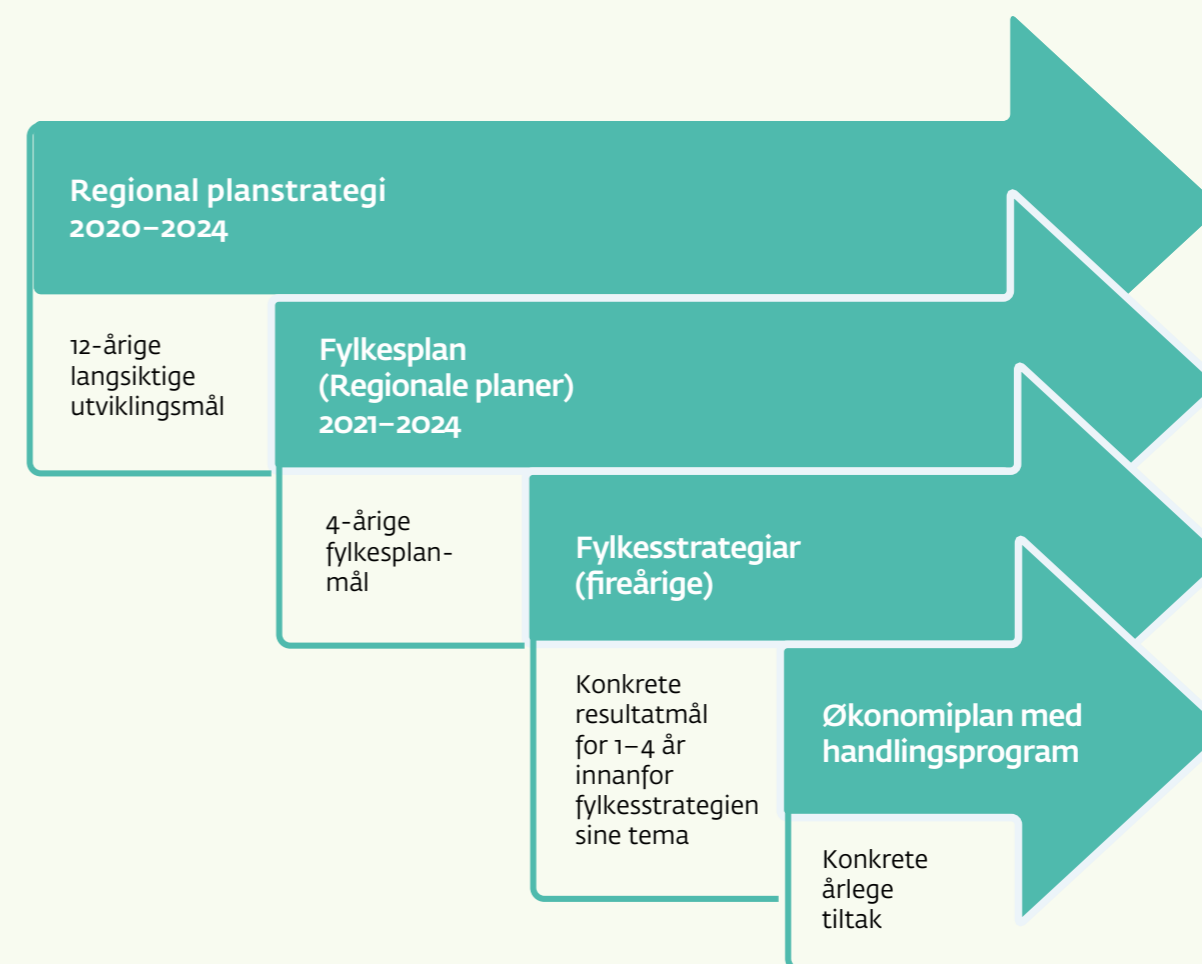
Regional planstrategi
2020–2024

12-årige langsiktige utviklingsmål

Fylkesplan
(Regionale planer)
2021–2024

4-årige fylkesplanmål

Fylkesstrategiar
(fireårige)

Konkrete resultatmål for 1–4 år innanfor fylkesstrategien sine tema

Økonomiplan med handlingsprogram

Konkrete årlege tiltak